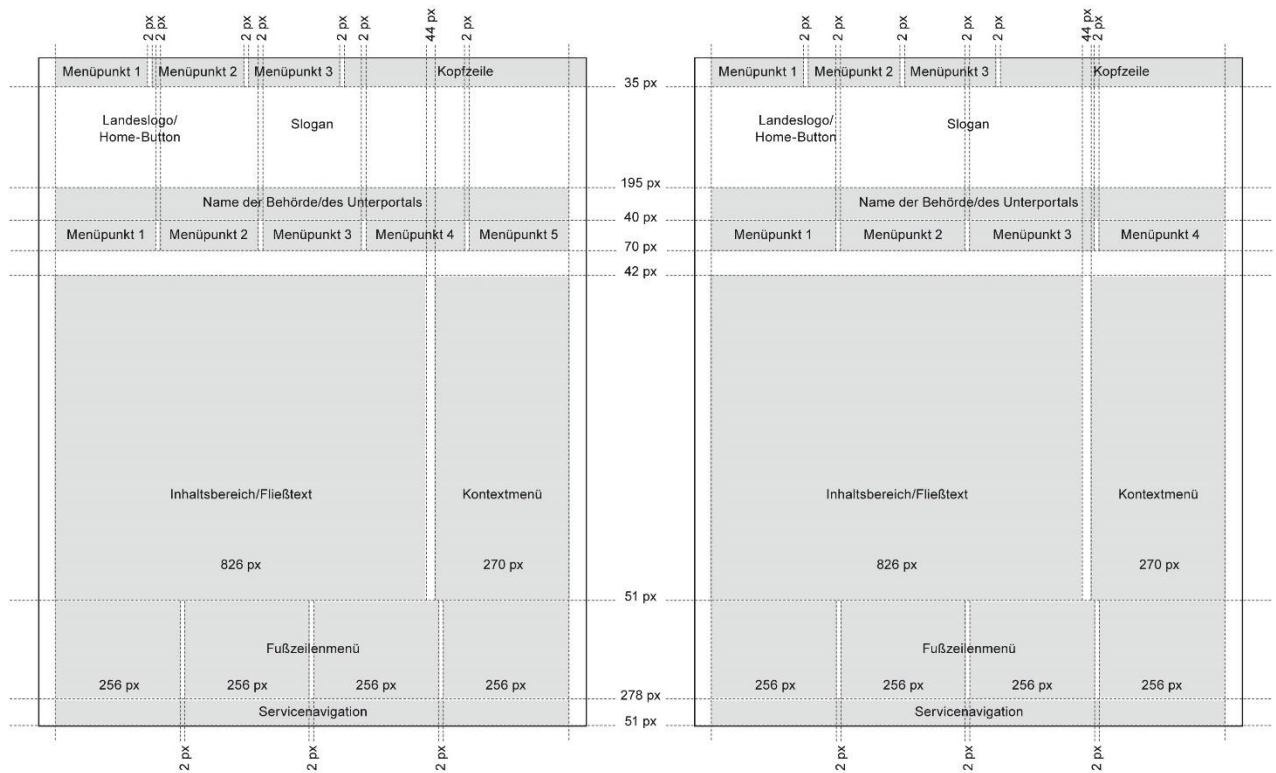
2 px 2 px 2 px 2 px 2 px 2 px 44 px 2 px

Menüpunkt 1 Menüpunkt 2 Menüpunkt 3 Kopfzeile

Landeslogo/ Home-Button

Slogan

Name der Behörde/des Unterportals

Menüpunkt 1 Menüpunkt 2 Menüpunkt 3 Menüpunkt 4 Menüpunkt 5

Inhaltsbereich/Fließtext

826 px

Kontextmenü

270 px

Fußzeilenmenü

256 px 256 px 256 px 256 px

Servicenavigation

2 px 2 px 2 px

35 px
195 px
40 px
70 px
42 px
51 px
278 px
51 px

2 px 2 px 2 px 2 px 2 px 44 px 2 px

Menüpunkt 1 Menüpunkt 2 Menüpunkt 3 Kopfzeile

Landeslogo/ Home-Button

Slogan

Name der Behörde/des Unterportals

Menüpunkt 1 Menüpunkt 2 Menüpunkt 3 Menüpunkt 4

Inhaltsbereich/Fließtext

826 px

Kontextmenü

270 px

Fußzeilenmenü

256 px 256 px 256 px 256 px

Servicenavigation

2 px 2 px 2 px